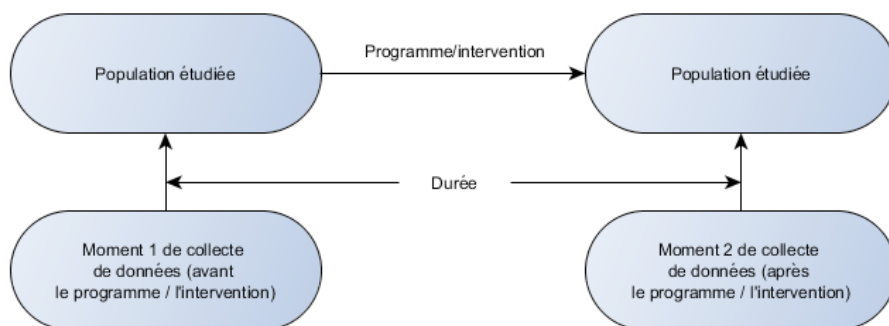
Population étudiée

Programme/intervention

Population étudiée

Durée

Moment 1 de collecte de données (avant le programme / l'intervention)

Moment 2 de collecte de données (après le programme / l'intervention)